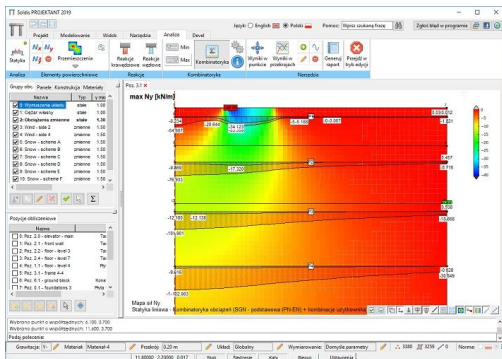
Soldis PROJEKTANT 2019

Projekt Modelowanie Widok Narzędzia Analiza Devel

Język: English Polski Pomoc: Wpisz szukaną frazę Zgłoś błąd w programie

Statyka $N_x$ $N_y$ $M_x$ $M_y$ Przemieszczenia Reakcje krawędziowe Reakcje węzłowe Min Max Kombinatoryka Wyniki w punkcie Wyniki w przekrojach Generuj raport Przejdź w tryb edycji

Analiza Elementy powierzchniowe Reakcje Kombinatoryka Narzędzia

Grupy obc. Panele Konstrukcja Materiały

| | Nazwa | Typ | γ max |
|---|---|---|---|
| | 0: Wymuszenia własne | stałe | 1,00 |
| | 1: Ciężar własny | stałe | 1,35 |
| | 2: Obciążenia zmienne | stałe | 1,35 |
| | 3: Wind - side 2 | zmienne | 1,50 |
| | 4: Wind - side 4 | zmienne | 1,50 |
| | 5: Snow - scheme A | zmienne | 1,50 |
| | 6: Snow - scheme B | zmienne | 1,50 |
| | 7: Snow - scheme C | zmienne | 1,50 |
| | 8: Snow - scheme D | zmienne | 1,50 |
| | 9: Snow - scheme E | zmienne | 1,50 |
| | 10: Snow - scheme F | zmienne | 1,50 |

Pozycje obliczeniowe

| | Nazwa | |
|---|---|---|
| | 0: Poz. 2.0 - elevator - main | Ta |
| | 1: Poz. 2.1 - front wall | Ta |
| | 2: Poz. 2.2 - floor - level 3 | Ta |
| | 3: Poz. 2.3 - floor - level 7 | Ta |
| | 4: Poz. 1.1 - floor - level 8 | Pły |
| | 5: Poz. 3.1 - frame A-4 | |
| | 6: Poz. 6.1 - ground block | Kone |
| | 7: Poz. 6.1 - foundations 3 | Pły |

Poz. 3.1

max Ny [kN/m]

-26.896 -29.846 -94.931 -34.123 -33.971 -5.8.169 -53.7.63 -6.0.367 -3.031.0.12 -51.21 -8.959 -17.320 -0.457 -8.916 -12.189 -12.128 -15.868 -18.901 -9.616 -0.528 -29.949 -102.903

Mapa sił Ny
Statyka liniowa - Kombinatoryka obciążeń (SGN - podstawowa (PN-EN) + kombinacje wyjątkowe)

Wybrano punkt o współrzędnych: 6.100, 0.700
Wybrano punkt o współrzędnych: 11.400, 3.700

Podaj polecenie

Grawitacja: Materiał: Materiał-4 Przekrój: 0.20 m Układ: Globalny Wymiarowanie: Domyślne parametry 3380 3239 0 Normalne
11.8000 2.2000 0.017 Nal Siatkowe Kąty Resun Ustawienia